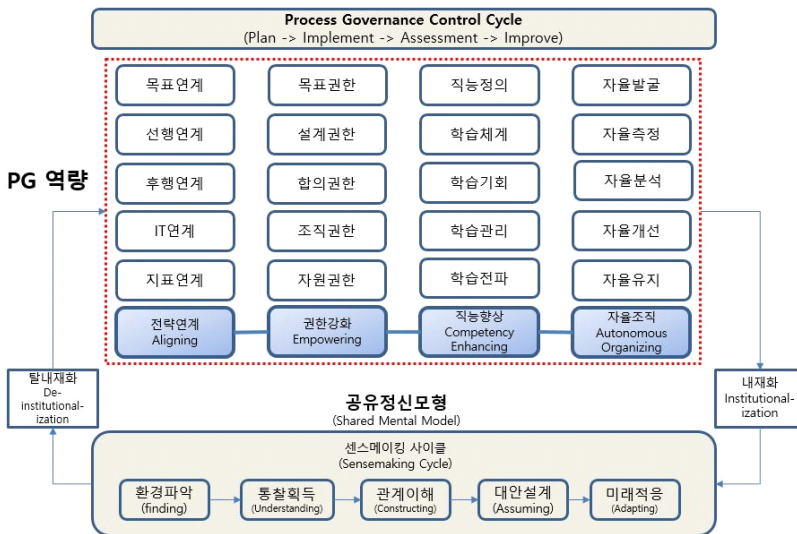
Process Governance Control Cycle
(Plan -> Implement -> Assessment -> Improve)

PG 역량

목표연계
선행연계
후행연계
IT연계
지표연계
전략연계
Aligning

목표권한
설계권한
합의권한
조직권한
자원권한
권한강화
Empowering

직능정의
학습체계
학습기회
학습관리
학습전파
직능향상
Competency
Enhancing

자율발굴
자율측정
자율분석
자율개선
자율유지
자율조직
Autonomous
Organizing

탈내재화
De-institutionalization

내재화
Institutionalization

공유정신모형
(Shared Mental Model)

센스메이킹 사이클
(Sensemaking Cycle)

환경파악
(finding)

통찰획득
(Understanding)

관계이해
(Constructing)

대안설계
(Assuming)

미래적응
(Adapting)